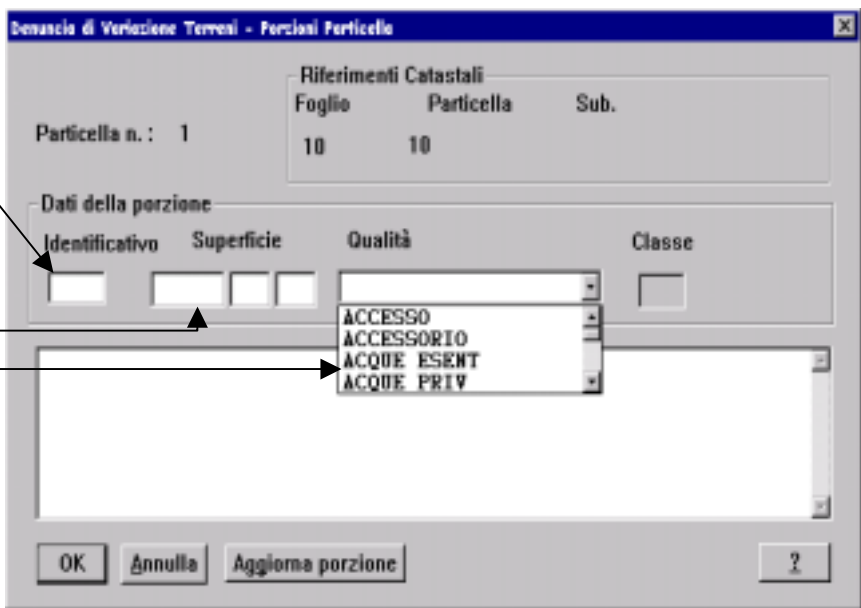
Denuncia di Variazione Terreni - Porzioni Particelle

Riferimenti Catastali

Foglio Particella Sub.

Particella n. : 1

10 10

Dati della porzione

Identificativo Superficie Qualità Classe

ACCESSO
ACCESSORIO
ACQUE ESENT
ACQUE PRIV

OK Annulla Aggioma porzione ?